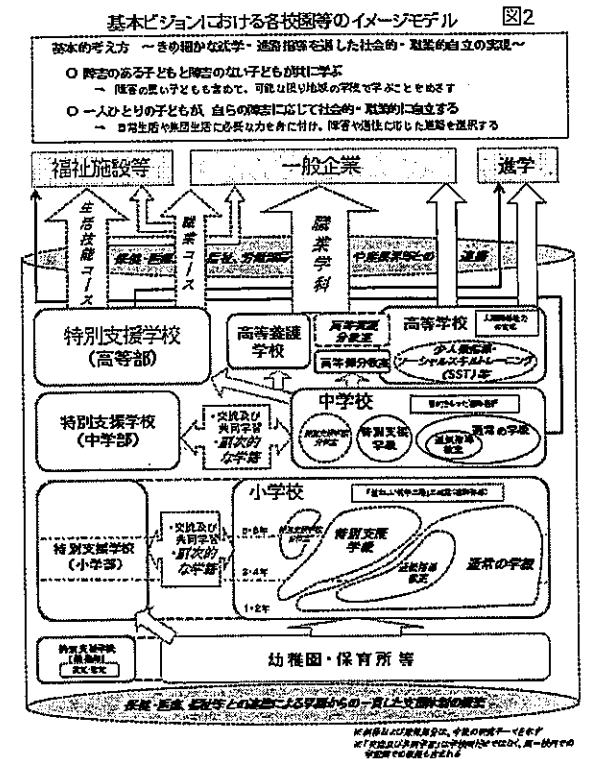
基本ビジョンにおける各校園等のイメージモデル　図2

基本的考え方　～きめ細かな就学・進路指導を通した社会的・職業的自立の実現～

○ 障害のある子どもと障害のない子どもが共に学ぶ
→ 障害の重い子どもも含めて、可能な限り地域の学校で学ぶことをめざす

○ 一人ひとりの子どもが、自らの障害に応じて社会的・職業的に自立する
→ 日常生活や集団生活に必要な力を身に付け、障害や適性に応じた進路を選択する

福祉施設等

一般企業

進学

生活技能コース

職業コース

職業学科

保健・医療・福祉・労働部局や地域資源などとの連携

特別支援学校（高等部）

高等養護学校

両年制高等分校

高等部分教室

高等学校

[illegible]

少人数指導・ソーシャルスキルトレーニング（SST）等

特別支援学校（中学部）

交流及び共同学習・副次的な学籍

中学校

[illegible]

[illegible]

特別支援学級

通常の学級

通級指導教室

小学校

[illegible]

5・6年

3・4年

1・2年

特別支援学校（小学部）

交流及び共同学習・副次的な学籍

特別支援学級

通級指導教室

通常の学級

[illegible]

幼稚園・保育所 等

保健・医療・福祉等との連携による早期からの一貫した支援体制の構築

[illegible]
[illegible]